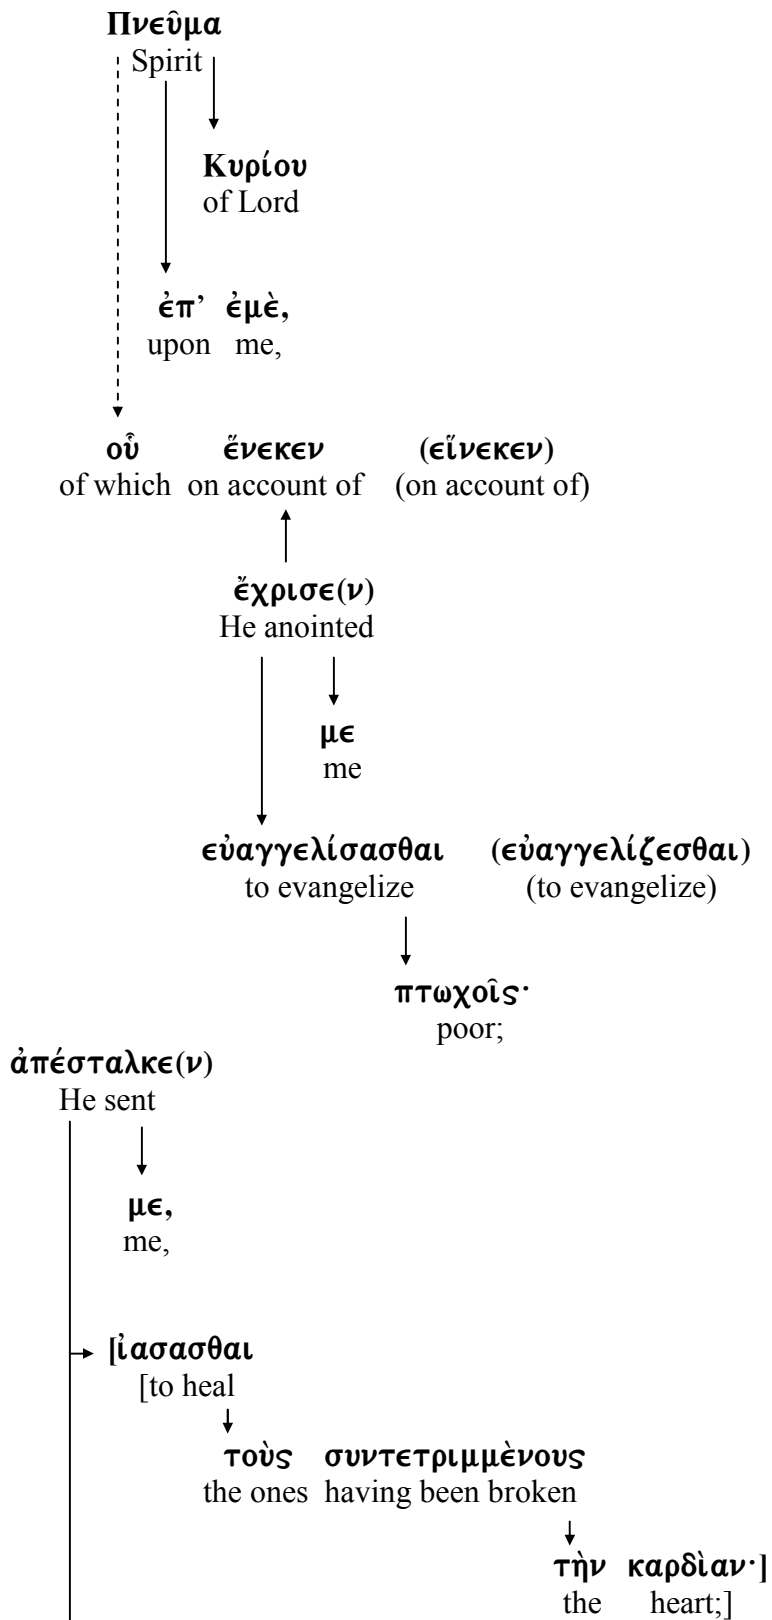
Πνεῦμα
Spirit

Κυρίου
of Lord

ἐπ' ἐμὲ,
upon me,

οὗ ἕνεκεν (εἵνεκεν)
of which on account of (on account of)

ἔχρισε(ν)
He anointed

με
me

εὐαγγελίσασθαι (εὐαγγελίζεσθαι)
to evangelize (to evangelize)

πτωχοῖς·
poor;

ἀπέσταλκε(ν)
He sent

με,
me,

[ἰασασθαι
[to heal

τοὺς συντετριμμὲνους
the ones having been broken

τὴν καρδὶαν·]
the heart;]